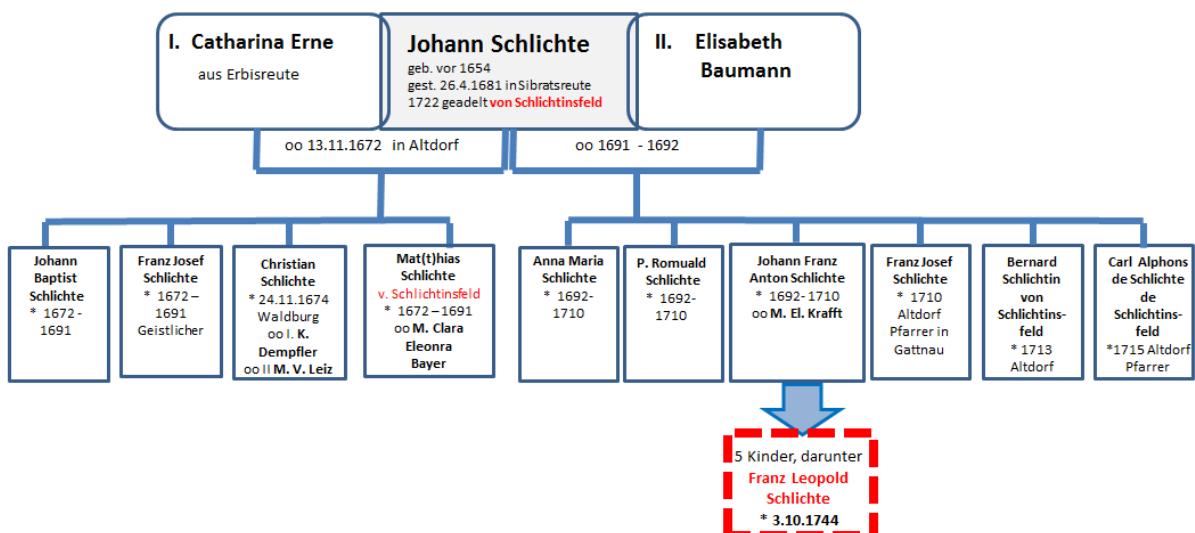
I. Catharina Erne

aus Erbisreute

Johann Schlichte

geb. vor 1654
gest. 26.4.1681 in Sibratsreute
1722 geadelt von Schlichtinsfeld

II. Elisabeth Baumann

oo 13.11.1672 in Altdorf

oo 1691 - 1692

Johann Baptist Schlichte
* 1672 - 1691

Franz Josef Schlichte
* 1672 – 1691
Geistlicher

Christian Schlichte
* 24.11.1674 Waldburg
oo I. K. Dempfler
oo II M. V. Leiz

Mat(t)hias Schlichte
v. Schlichtinsfeld
* 1672 – 1691
oo M. Clara Eleonra Bayer

Anna Maria Schlichte
* 1692-1710

P. Romuald Schlichte
* 1692-1710

Johann Franz Anton Schlichte
* 1692- 1710
oo M. El. Krafft

Franz Josef Schlichte
* 1710 Altdorf
Pfarrer in Gattnau

Bernard Schlichtin von Schlichtinsfeld
* 1713 Altdorf

Carl Alphons de Schlichte de Schlichtinsfeld
*1715 Altdorf
Pfarrer

5 Kinder, darunter
Franz Leopold Schlichte
* 3.10.1744